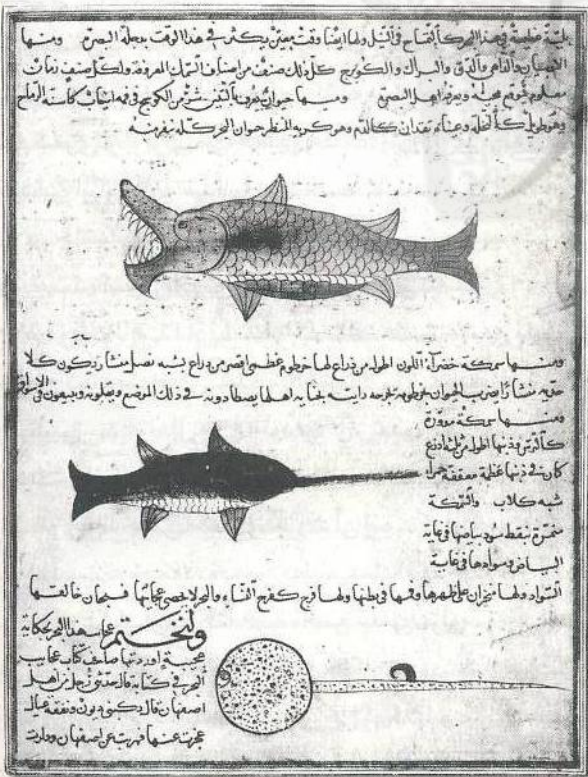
بانه طيبة يصعد البحر كل افتتاح في النيل وقد ما بينا وقت تبين بكثر في هذا الوقت بمدينة البصرة ومنها الهسابيح والدام والدق والبراك والكوسج كل ذلك صنف من اصناف السمك المعروفة ولكل صنف زمان معلوم يجيء فيه ويعرفه اهل البصرة ومنها حيوان يعرف بالكوسج في فمه انياب كاسنة المناشير يقطع كل ما يلقاه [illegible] وهو كريه المنظر حيوان البحر كله يفر منه

ومنها سمكة خضراء اللون الطول من ذراع لها خرطوم عظيم اطول من ذراع شبه نصل منشار يكون كلا حقيه منشار اخرى ضرب الحيوان بخرطومه جرحه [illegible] بعضا به اهلها يصطادونه في ذلك الموضع ويملحونه ويبيعون في الاسواق ومنها سمكة مدورة كالترس ذنبها طويل من طولها ذراع كان في ذنبها غلظة معقفة حمراء شبه كلاب والشوكة منحرج منقطة سودا بياضها في غاية البياض وسوادها في غاية السواد ولها ميزان على ظهرها وفمها في بطنها ولها فم كفم الفارة والجاوذ لا يحصى عجائبها فسبحان خالقها

ونختم هذا الباب بحكاية عجيبة اوردها صاحب كتاب عجائب البحر في كتابه قال حدثني جماعة من اهل اصفهان قال كنت بونه معه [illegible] عجزت عنها فرجعت الى اصفهان وعدت